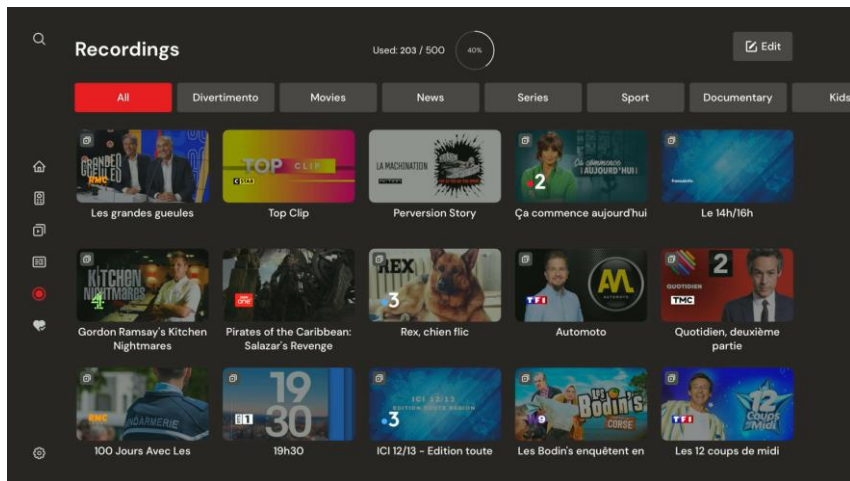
Recordings

Used: 203 / 500

40%

Edit

All | Divertimento | Movies | News | Series | Sport | Documentary | Kids

GRANDES GUEULES

RMC

Les grandes gueules

TOP CLIP

Top Clip

LA MACHINATION

Perversion Story

2

Ça commence AUJOURD'HUI

Ça commence aujourd'hui

Le 14h/16h

KITCHEN NIGHTMARES

4

Gordon Ramsay's Kitchen Nightmares

Pirates of the Caribbean: Salazar's Revenge

REX

3

Rex, chien flic

TF1

AM

Automoto

2

QUOTIDIEN

TMC

Quotidien, deuxième partie

RMC

GENDARMERIE

100 Jours Avec Les

19 30

19h30

ICI 12/13

3

ICI 12/13 - Edition toute

Les Bodin's CORSE

9

Les Bodin's enquêtent en

TF1

12 coups de Midi

Les 12 coups de midi